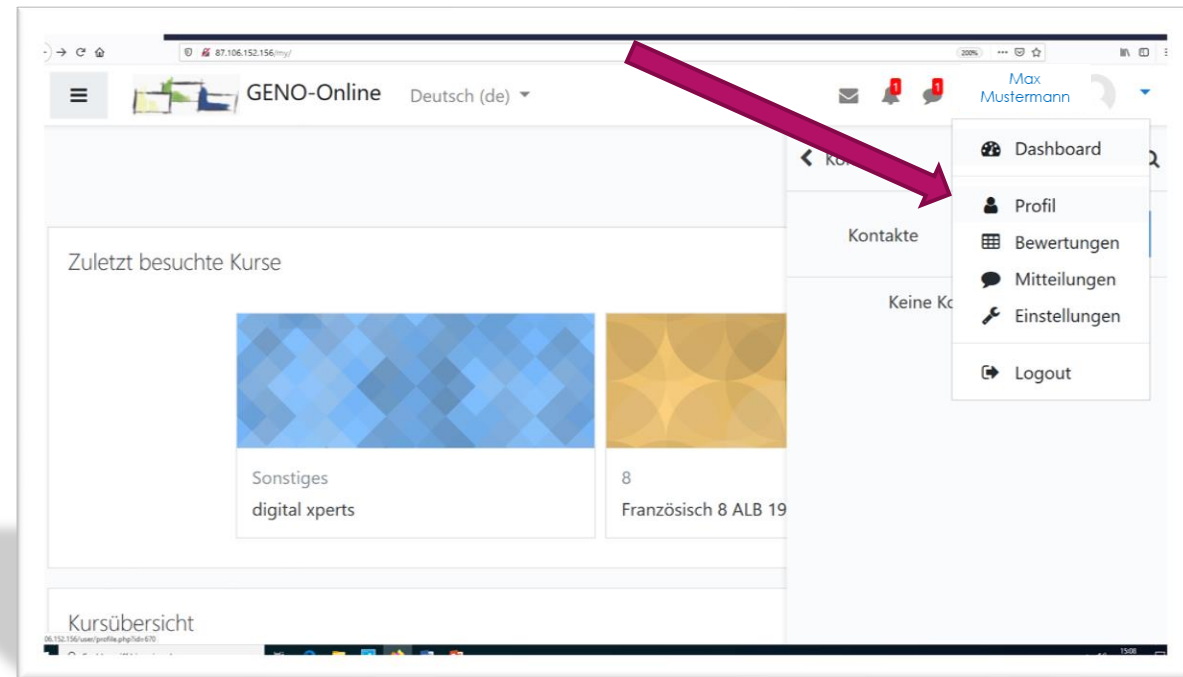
87.106.152.156/my/

200%

GENO-Online

Deutsch (de)

1

1

Max Mustermann

Dashboard

Profil

Bewertungen

Mitteilungen

Einstellungen

Logout

Ko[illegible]

Kontakte

Keine Ko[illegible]

Zuletzt besuchte Kurse

Sonstiges

digital xperts

8

Französisch 8 ALB 19

Kursübersicht

06.152.156/user/profile.php?id=670

15:08